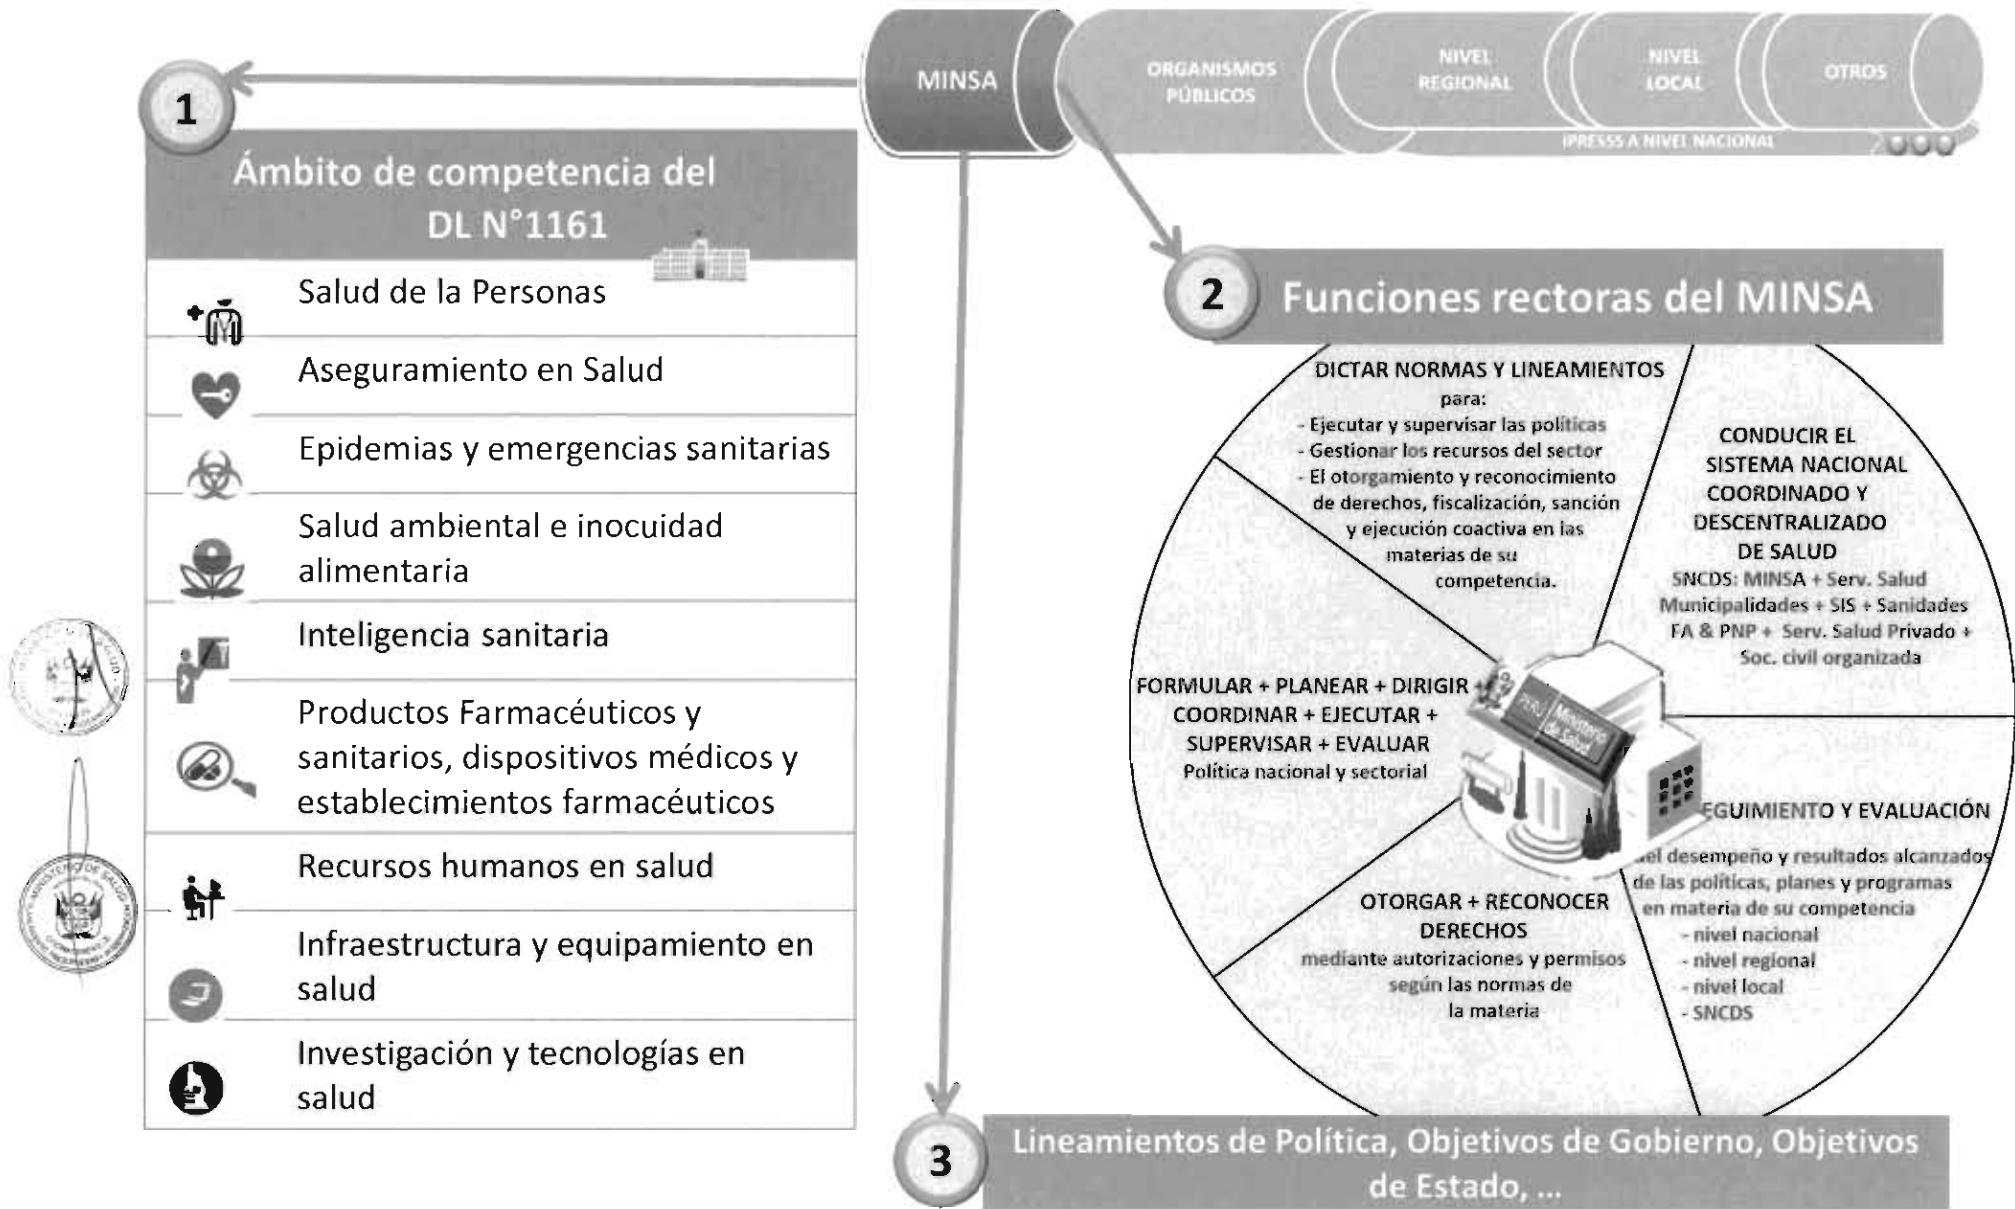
MINSA

ORGANISMOS PÚBLICOS

NIVEL REGIONAL

NIVEL LOCAL

OTROS

IPRESS A NIVEL NACIONAL

1

Ámbito de competencia del DL N°1161

Salud de la Personas

Aseguramiento en Salud

Epidemias y emergencias sanitarias

Salud ambiental e inocuidad alimentaria

Inteligencia sanitaria

Productos Farmacéuticos y sanitarios, dispositivos médicos y establecimientos farmacéuticos

Recursos humanos en salud

Infraestructura y equipamiento en salud

Investigación y tecnologías en salud

2

Funciones rectoras del MINSA

DICTAR NORMAS Y LINEAMIENTOS para:
- Ejecutar y supervisar las políticas
- Gestionar los recursos del sector
- El otorgamiento y reconocimiento de derechos, fiscalización, sanción y ejecución coactiva en las materias de su competencia.

CONDUCIR EL SISTEMA NACIONAL COORDINADO Y DESCENTRALIZADO DE SALUD
SNCDS: MINSA + Serv. Salud Municipalidades + SIS + Sanidades FA & PNP + Serv. Salud Privado + Soc. civil organizada

FORMULAR + PLANEAR + DIRIGIR + COORDINAR + EJECUTAR + SUPERVISAR + EVALUAR
Política nacional y sectorial

Perú Ministerio de Salud

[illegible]EGUIMIENTO Y EVALUACIÓN
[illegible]el desempeño y resultados alcanzados de las políticas, planes y programas en materia de su competencia
- nivel nacional
- nivel regional
- nivel local
- SNCDS

OTORGAR + RECONOCER DERECHOS
mediante autorizaciones y permisos según las normas de la materia

3

Lineamientos de Política, Objetivos de Gobierno, Objetivos de Estado, ...